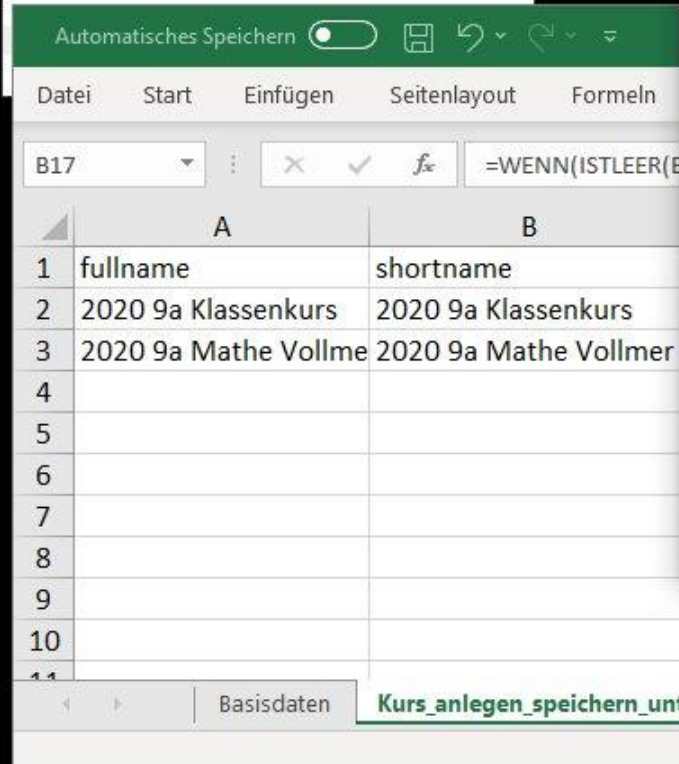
Automatisches Speichern

Datei Start Einfügen Seitenlayout Formeln

B17 =WENN(ISTLEER(E

| | A | B |
|---|---|---|
| 1 | fullname | shortname |
| 2 | 2020 9a Klassenkurs | 2020 9a Klassenkurs |
| 3 | 2020 9a Mathe Vollme | 2020 9a Mathe Vollmer |
| 4 | | |
| 5 | | |
| 6 | | |
| 7 | | |
| 8 | | |
| 9 | | |
| 10 | | |

Basisdaten Kurs_anlegen_speichern_unt